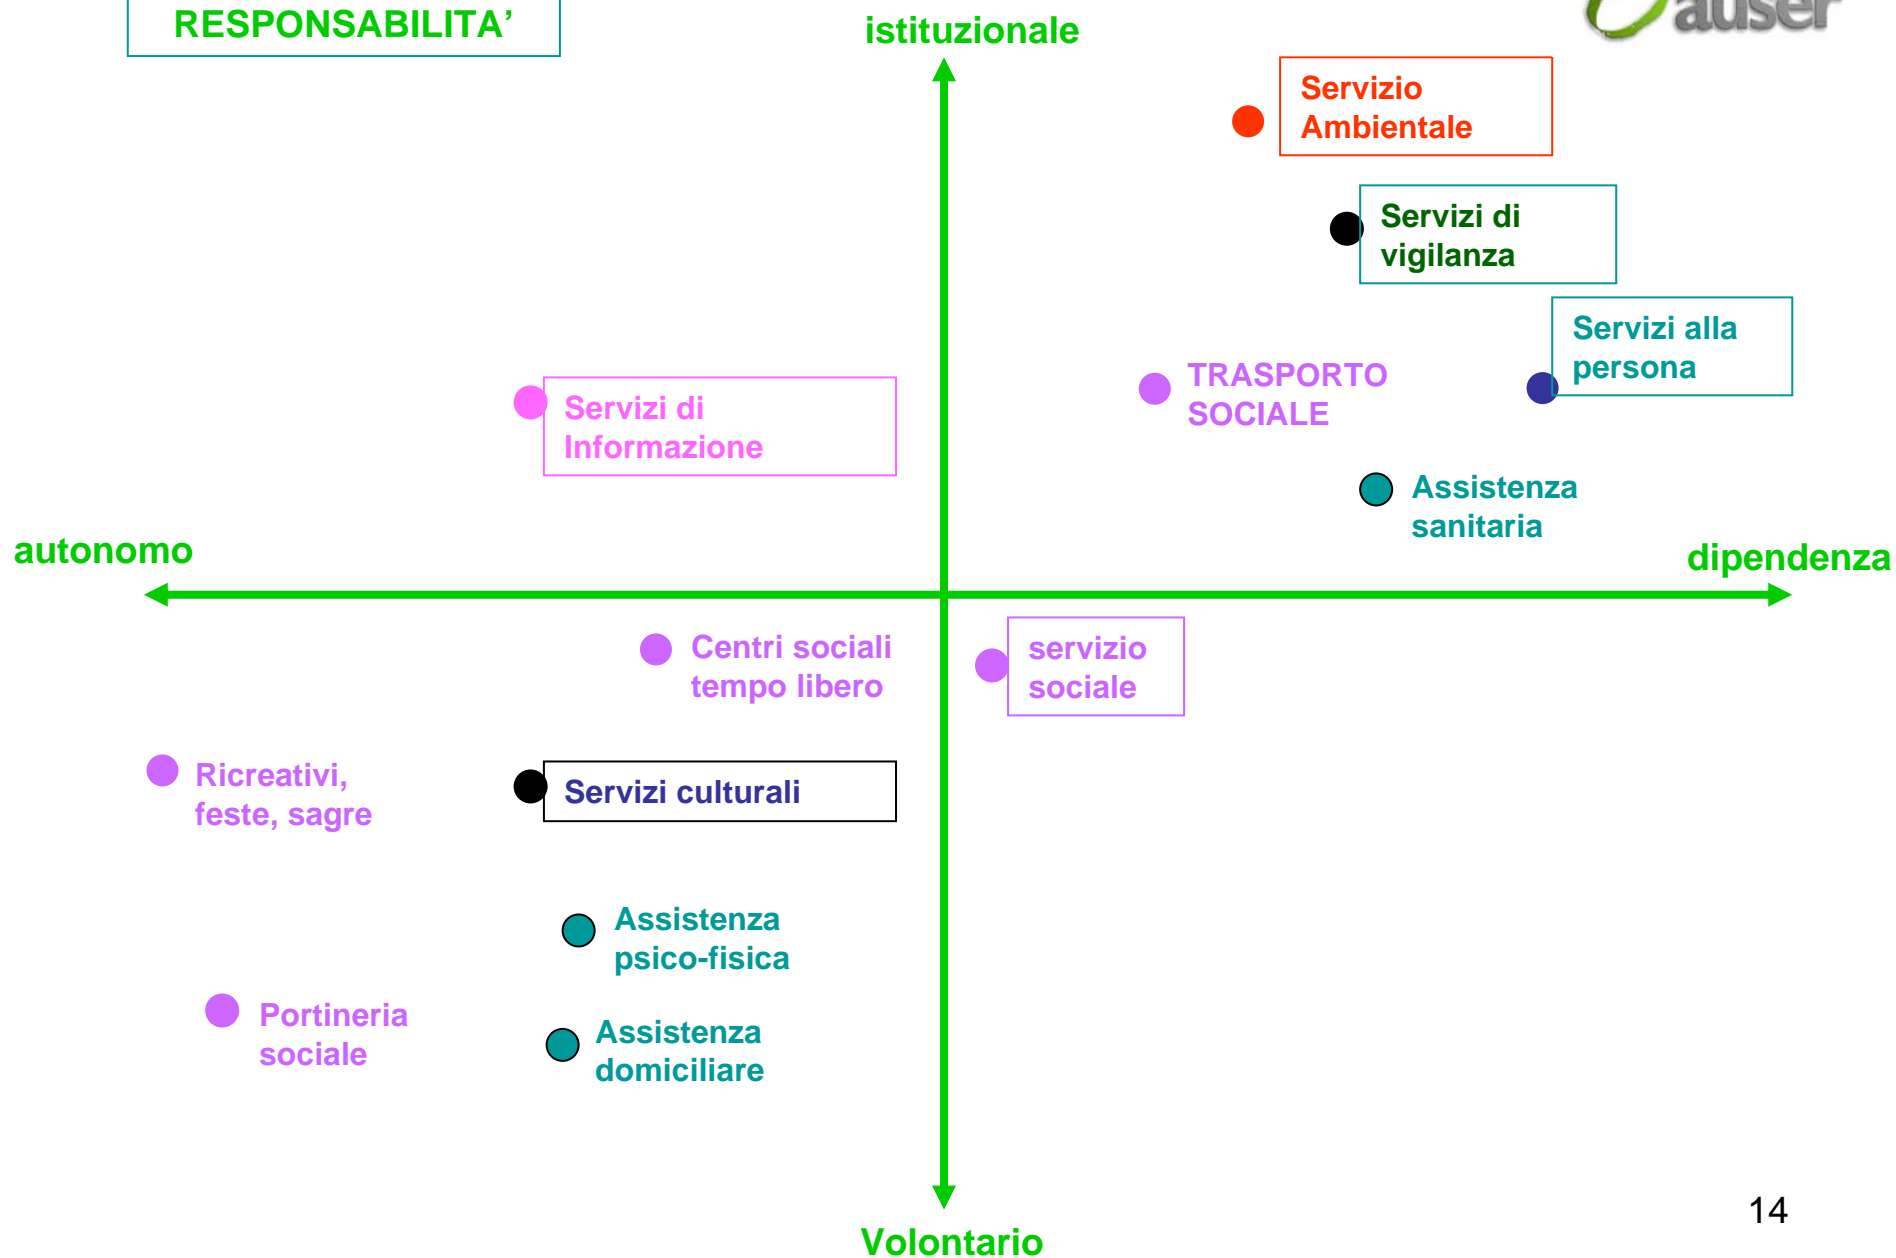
RESPONSABILITA'

istituzionale

auser

Servizio Ambientale

Servizi di vigilanza

Servizi alla persona

TRASPORTO SOCIALE

Servizi di Informazione

Assistenza sanitaria

autonomo

dipendenza

Centri sociali tempo libero

servizio sociale

Ricreativi, feste, sagre

Servizi culturali

Assistenza psico-fisica

Portineria sociale

Assistenza domiciliare

14

Volontario